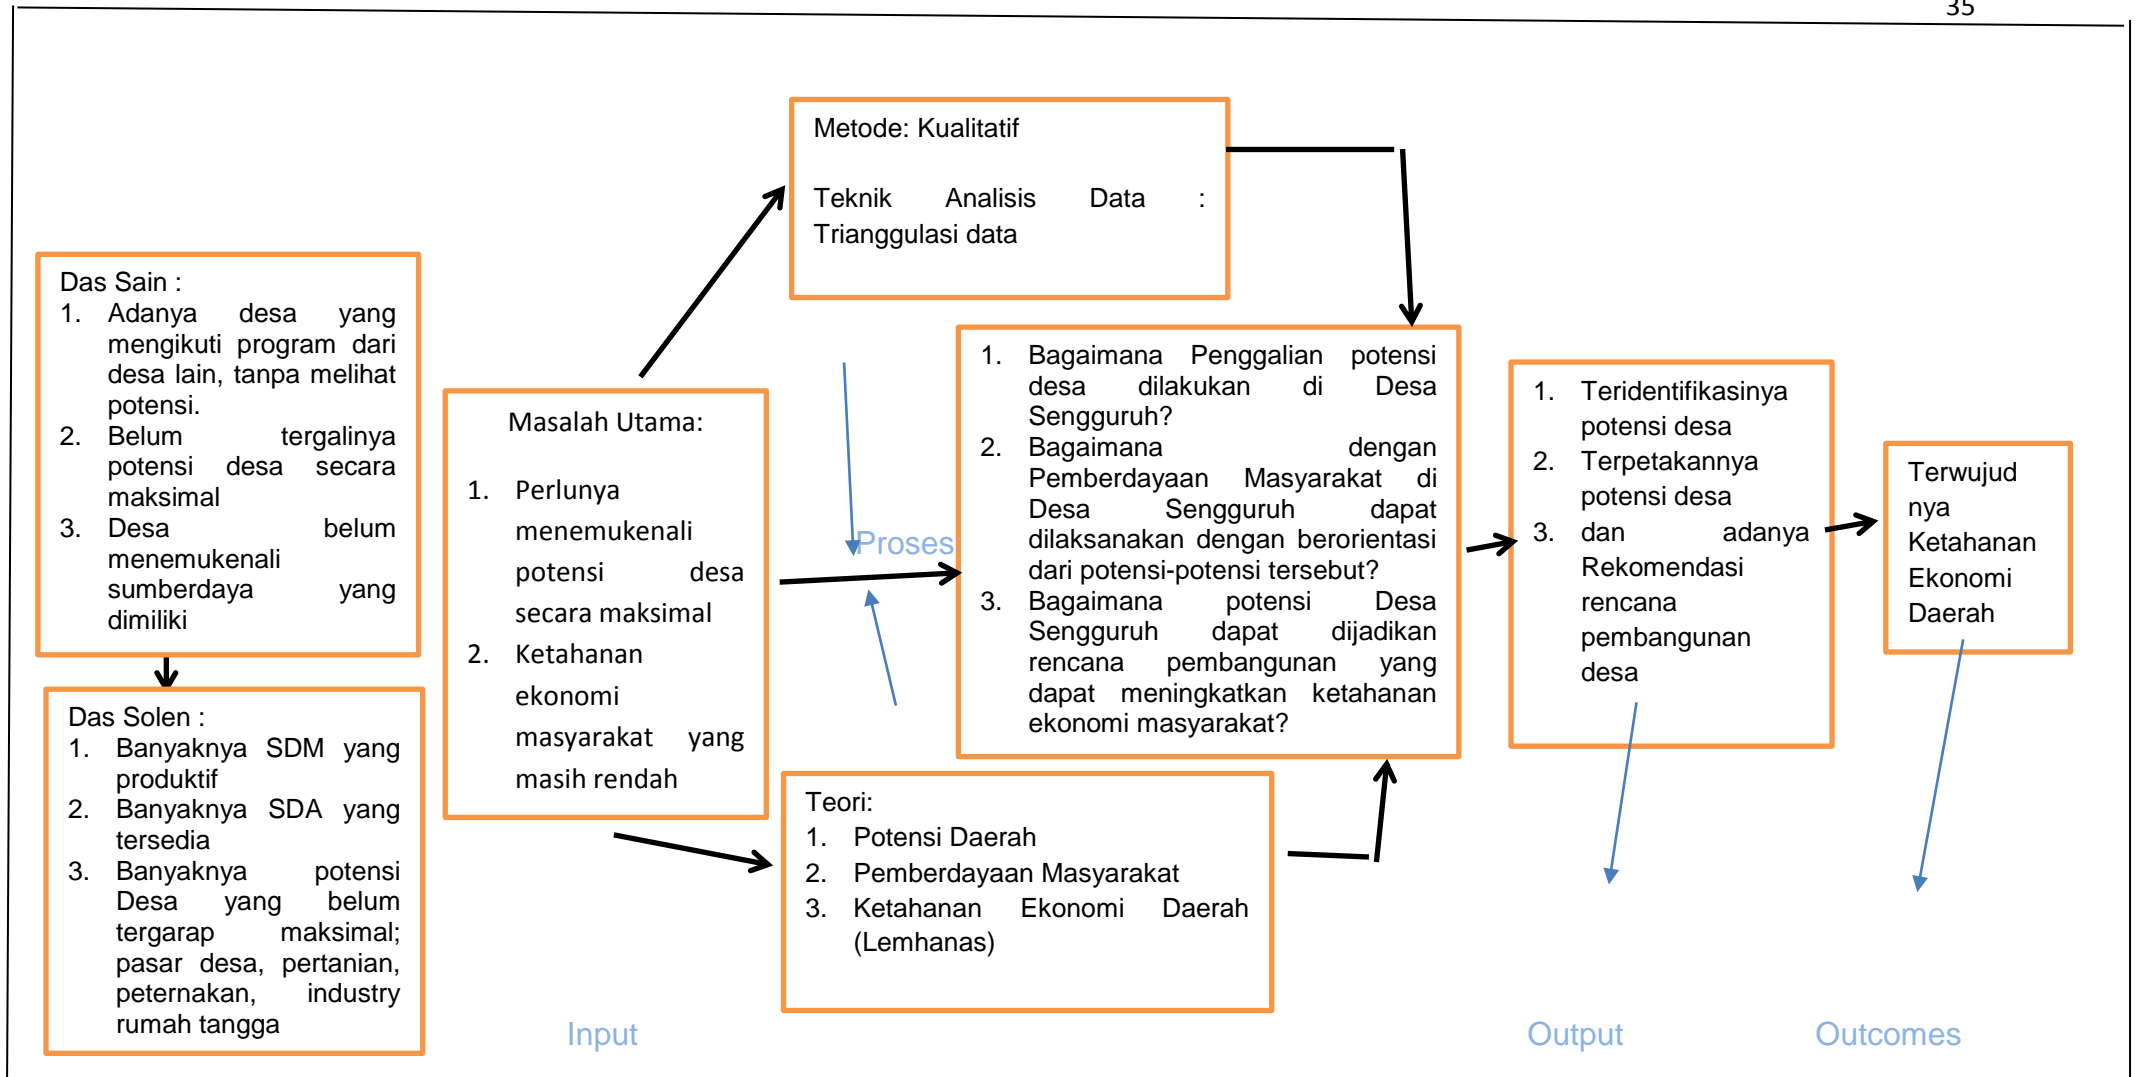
35

Metode: Kualitatif

Teknik Analisis Data : Trianggulasi data

Das Sain :
1. Adanya desa yang mengikuti program dari desa lain, tanpa melihat potensi.
2. Belum tergalinya potensi desa secara maksimal
3. Desa belum menemukenali sumberdaya yang dimiliki

Masalah Utama:
1. Perlunya menemukenali potensi desa secara maksimal
2. Ketahanan ekonomi masyarakat yang masih rendah

Proses

1. Bagaimana Penggalian potensi desa dilakukan di Desa Sengguruh?
2. Bagaimana dengan Pemberdayaan Masyarakat di Desa Sengguruh dapat dilaksanakan dengan berorientasi dari potensi-potensi tersebut?
3. Bagaimana potensi Desa Sengguruh dapat dijadikan rencana pembangunan yang dapat meningkatkan ketahanan ekonomi masyarakat?

1. Teridentifikasinya potensi desa
2. Terpetakannya potensi desa
3. dan adanya Rekomendasi rencana pembangunan desa

Terwujud nya Ketahanan Ekonomi Daerah

Das Solen :
1. Banyaknya SDM yang produktif
2. Banyaknya SDA yang tersedia
3. Banyaknya potensi Desa yang belum tergarap maksimal; pasar desa, pertanian, peternakan, industry rumah tangga

Teori:
1. Potensi Daerah
2. Pemberdayaan Masyarakat
3. Ketahanan Ekonomi Daerah (Lemhanas)

Input

Output

Outcomes